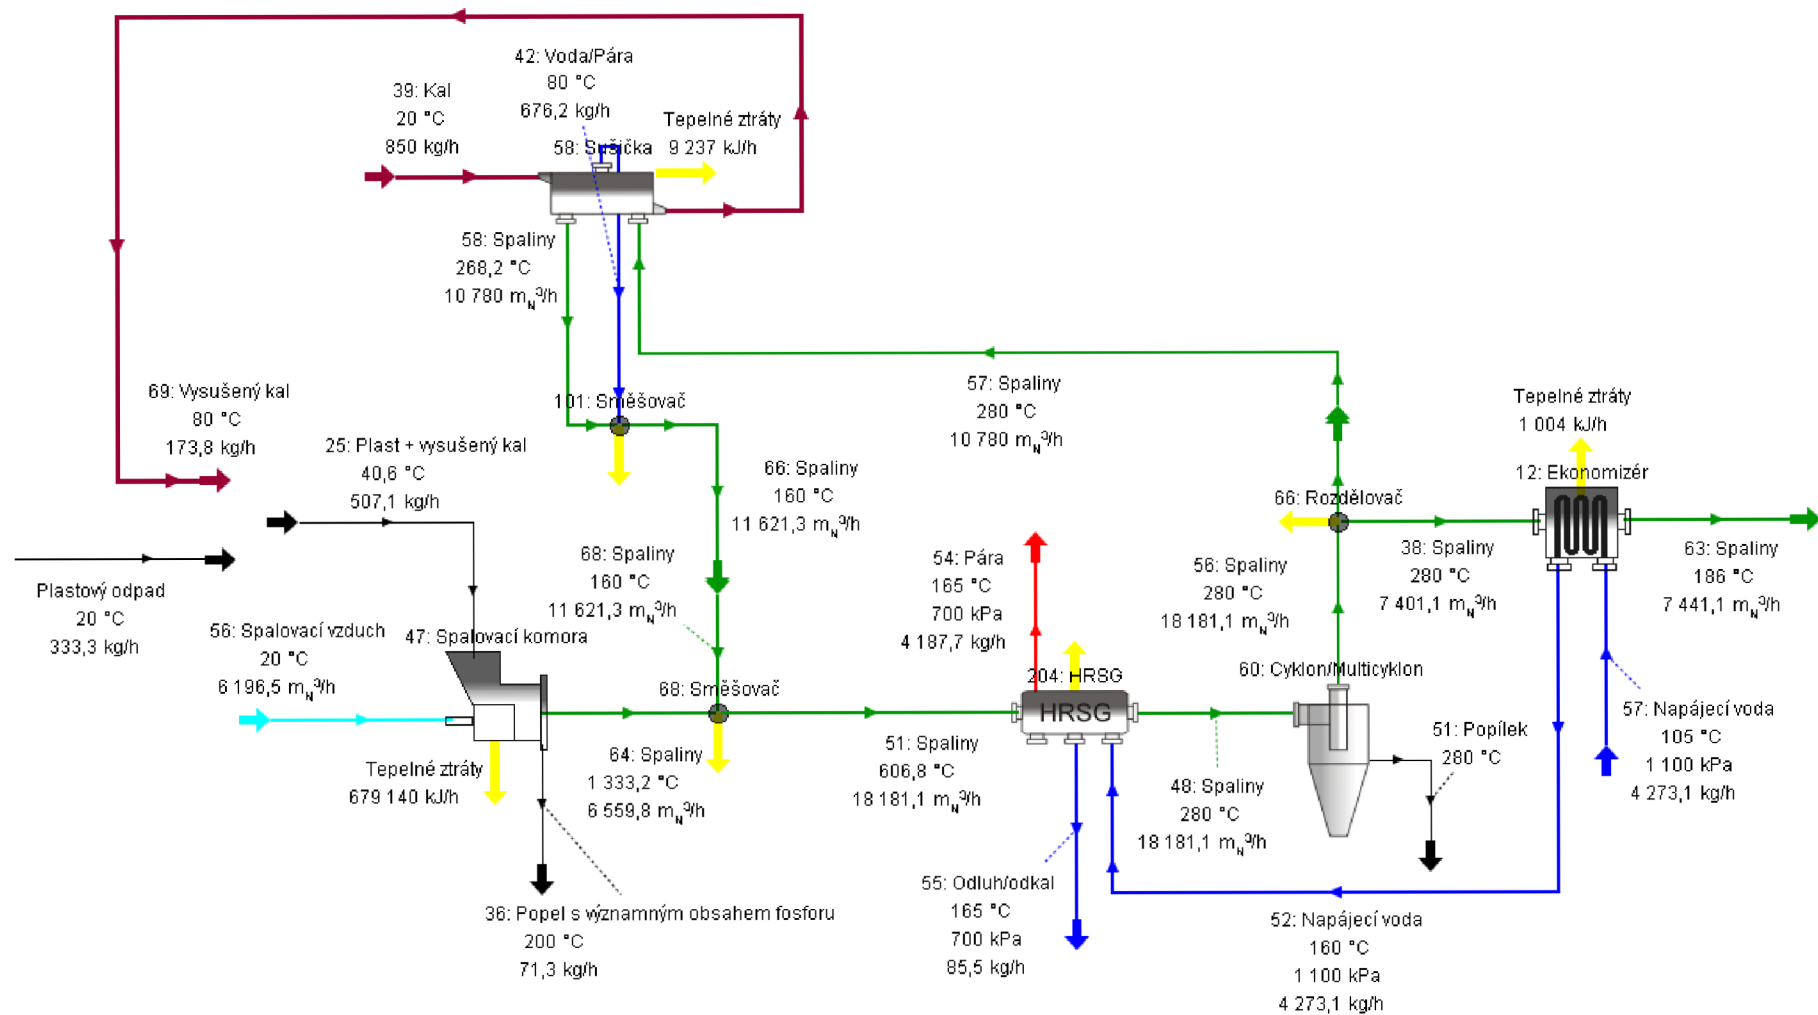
42: Voda/Pára
80 °C
676,2 kg/h

39: Kal
20 °C
850 kg/h

Tepelné ztráty
9 237 kJ/h

58: Sušička

58: Spaliny
268,2 °C
10 780 $m_N^3$/h

69: Vysušený kal
80 °C
173,8 kg/h

101: Směšovač

57: Spaliny
280 °C
10 780 $m_N^3$/h

Tepelné ztráty
1 004 kJ/h

25: Plast + vysušený kal
40,6 °C
507,1 kg/h

66: Spaliny
160 °C
11 621,3 $m_N^3$/h

12: Ekonomizér

66: Rozdělovač

Plastový odpad
20 °C
333,3 kg/h

68: Spaliny
160 °C
11 621,3 $m_N^3$/h

54: Pára
165 °C
700 kPa
4 187,7 kg/h

56: Spaliny
280 °C
18 181,1 $m_N^3$/h

38: Spaliny
280 °C
7 401,1 $m_N^3$/h

63: Spaliny
186 °C
7 441,1 $m_N^3$/h

56: Spalovací vzduch
20 °C
6 196,5 $m_N^3$/h

47: Spalovací komora

204: HRSG

HRSG

60: Cyklon/Multicyklon

68: Směšovač

57: Napájecí voda
105 °C
1 100 kPa
4 273,1 kg/h

51: Popílek
280 °C

Tepelné ztráty
679 140 kJ/h

64: Spaliny
1 333,2 °C
6 559,8 $m_N^3$/h

51: Spaliny
606,8 °C
18 181,1 $m_N^3$/h

48: Spaliny
280 °C
18 181,1 $m_N^3$/h

55: Odluh/odkal
165 °C
700 kPa
85,5 kg/h

36: Popel s významným obsahem fosforu
200 °C
71,3 kg/h

52: Napájecí voda
160 °C
1 100 kPa
4 273,1 kg/h